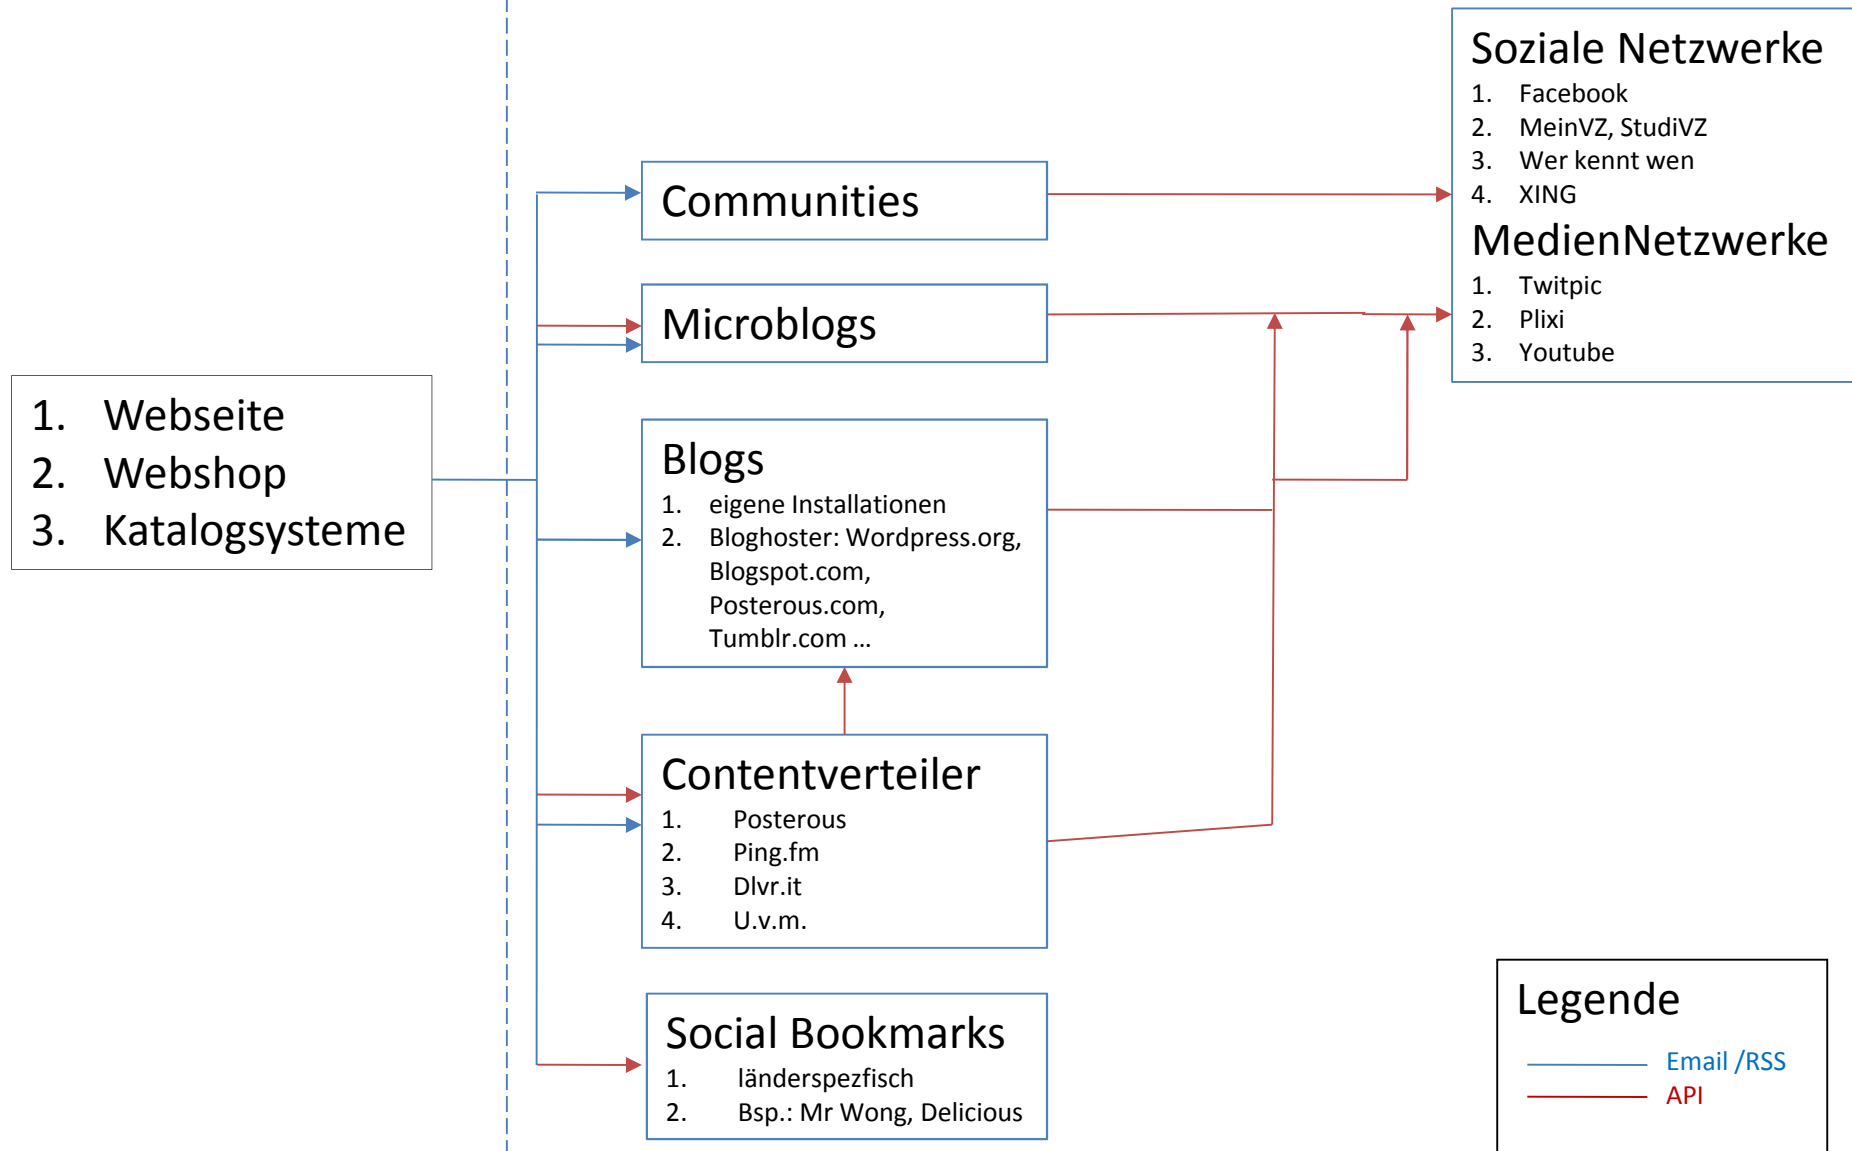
1. Webseite
2. Webshop
3. Katalogsysteme

Communities

Microblogs

Blogs
1. eigene Installationen
2. Bloghoster: Wordpress.org, Blogspot.com, Posterous.com, Tumblr.com ...

Contentverteiler
1. Posterous
2. Ping.fm
3. Dlvr.it
4. U.v.m.

Social Bookmarks
1. länderspezfisch
2. Bsp.: Mr Wong, Delicious

Soziale Netzwerke
1. Facebook
2. MeinVZ, StudiVZ
3. Wer kennt wen
4. XING

MedienNetzwerke
1. Twitpic
2. Plixi
3. Youtube

Legende
Email /RSS
API